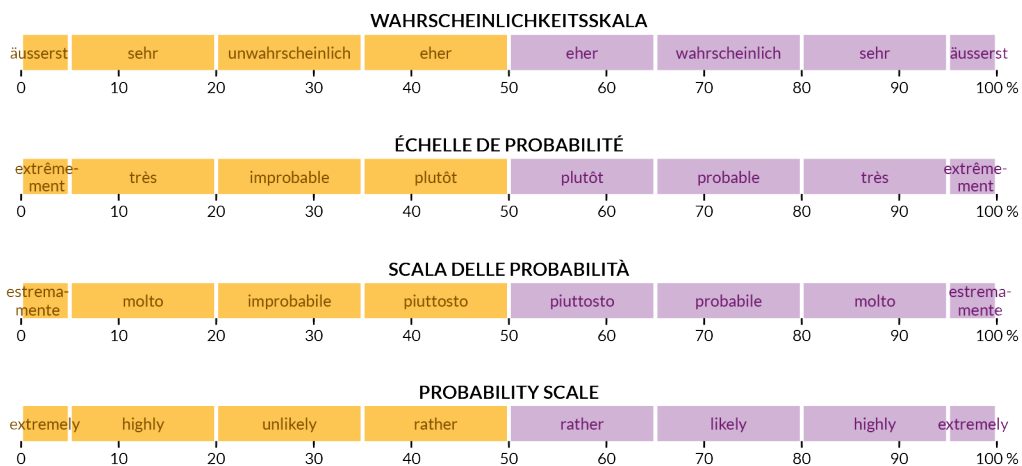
WAHRSCHEINLICHKEITSSKALA

| äusserst | sehr | unwahrscheinlich | eher | eher | wahrscheinlich | sehr | äusserst |
|---|---|---|---|---|---|---|---|

0 10 20 30 40 50 60 70 80 90 100 %

ÉCHELLE DE PROBABILITÉ

| extrêmement | très | improbable | plutôt | plutôt | probable | très | extrêmement |
|---|---|---|---|---|---|---|---|

0 10 20 30 40 50 60 70 80 90 100 %

SCALA DELLE PROBABILITÀ

| estremamente | molto | improbabile | piuttosto | piuttosto | probabile | molto | estremamente |
|---|---|---|---|---|---|---|---|

0 10 20 30 40 50 60 70 80 90 100 %

PROBABILITY SCALE

| extremely | highly | unlikely | rather | rather | likely | highly | extremely |
|---|---|---|---|---|---|---|---|

0 10 20 30 40 50 60 70 80 90 100 %